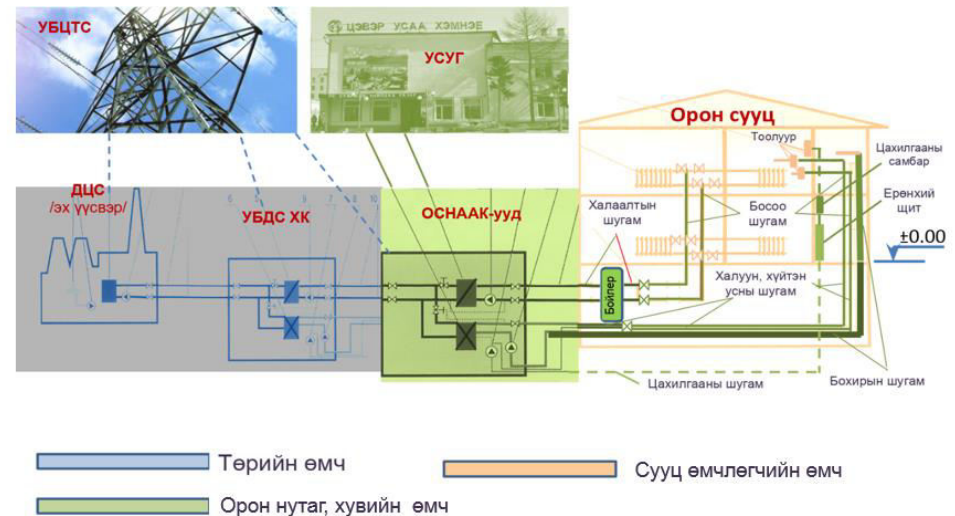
УБЦТС

ЦЭВЭР УСАА ХЭМНЭЕ

УСУГ

Орон сууц

Тоолуур

Цахилгааны самбар

Ерөнхий щит

ДЦС /эх үүсвэр/

УБДС ХК

ОСНААК-ууд

Халаалтын шугам

Босоо шугам

$\pm 0.00$

Бойлер

Халуун, хүйтэн усны шугам

Цахилгааны шугам

Бохирын шугам

Төрийн өмч

Сууц өмчлөгчийн өмч

Орон нутаг, хувийн өмч